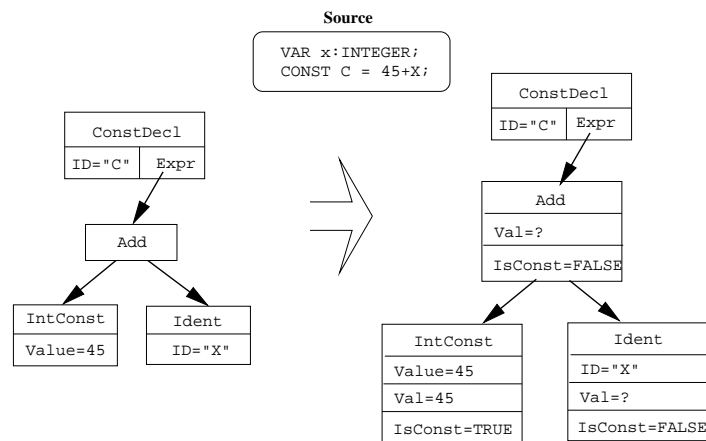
Source

VAR x:INTEGER;
CONST C = 45+X;

ConstDecl
ID="C" Expr

Add

IntConst
Value=45

Ident
ID="X"

ConstDecl
ID="C" Expr

Add
Val=?
IsConst=FALSE

IntConst
Value=45
Val=45
IsConst=TRUE

Ident
ID="X"
Val=?
IsConst=FALSE